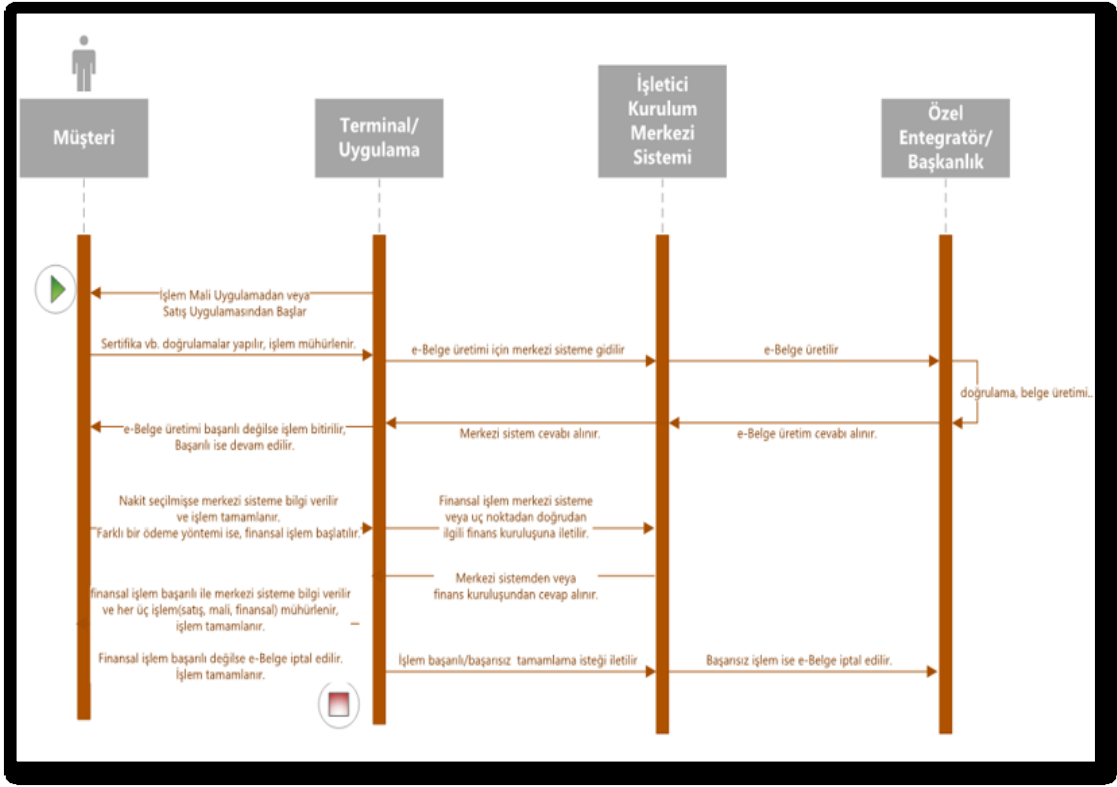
Müşteri

Terminal/ Uygulama

İşletici Kurulum Merkezi Sistemi

Özel Entegratör/ Başkanlık

İşlem Mali Uygulamadan veya Satış Uygulamasından Başlar

Sertifika vb. doğrulamalar yapılır, işlem mühürlenir.

e-Belge üretimi için merkezi sisteme gidilir

e-Belge üretilir

doğrulama, belge üretimi..

e-Belge üretimi başarılı değilse işlem bitirilir, Başarılı ise devam edilir.

Merkezi sistem cevabı alınır.

e-Belge üretim cevabı alınır.

Nakit seçilmişse merkezi sisteme bilgi verilir ve işlem tamamlanır. Farklı bir ödeme yöntemi ise, finansal işlem başlatılır.

Finansal işlem merkezi sisteme veya uç noktadan doğrudan ilgili finans kuruluşuna iletilir.

Merkezi sistemden veya finans kuruluşundan cevap alınır.

finansal işlem başarılı ile merkezi sisteme bilgi verilir ve her üç işlem(satış, mali, finansal) mühürlenir, işlem tamamlanır.

Finansal işlem başarılı değilse e-Belge iptal edilir. İşlem tamamlanır.

İşlem başarılı/başarısız tamamlama isteği iletilir

Başarısız işlem ise e-Belge iptal edilir.